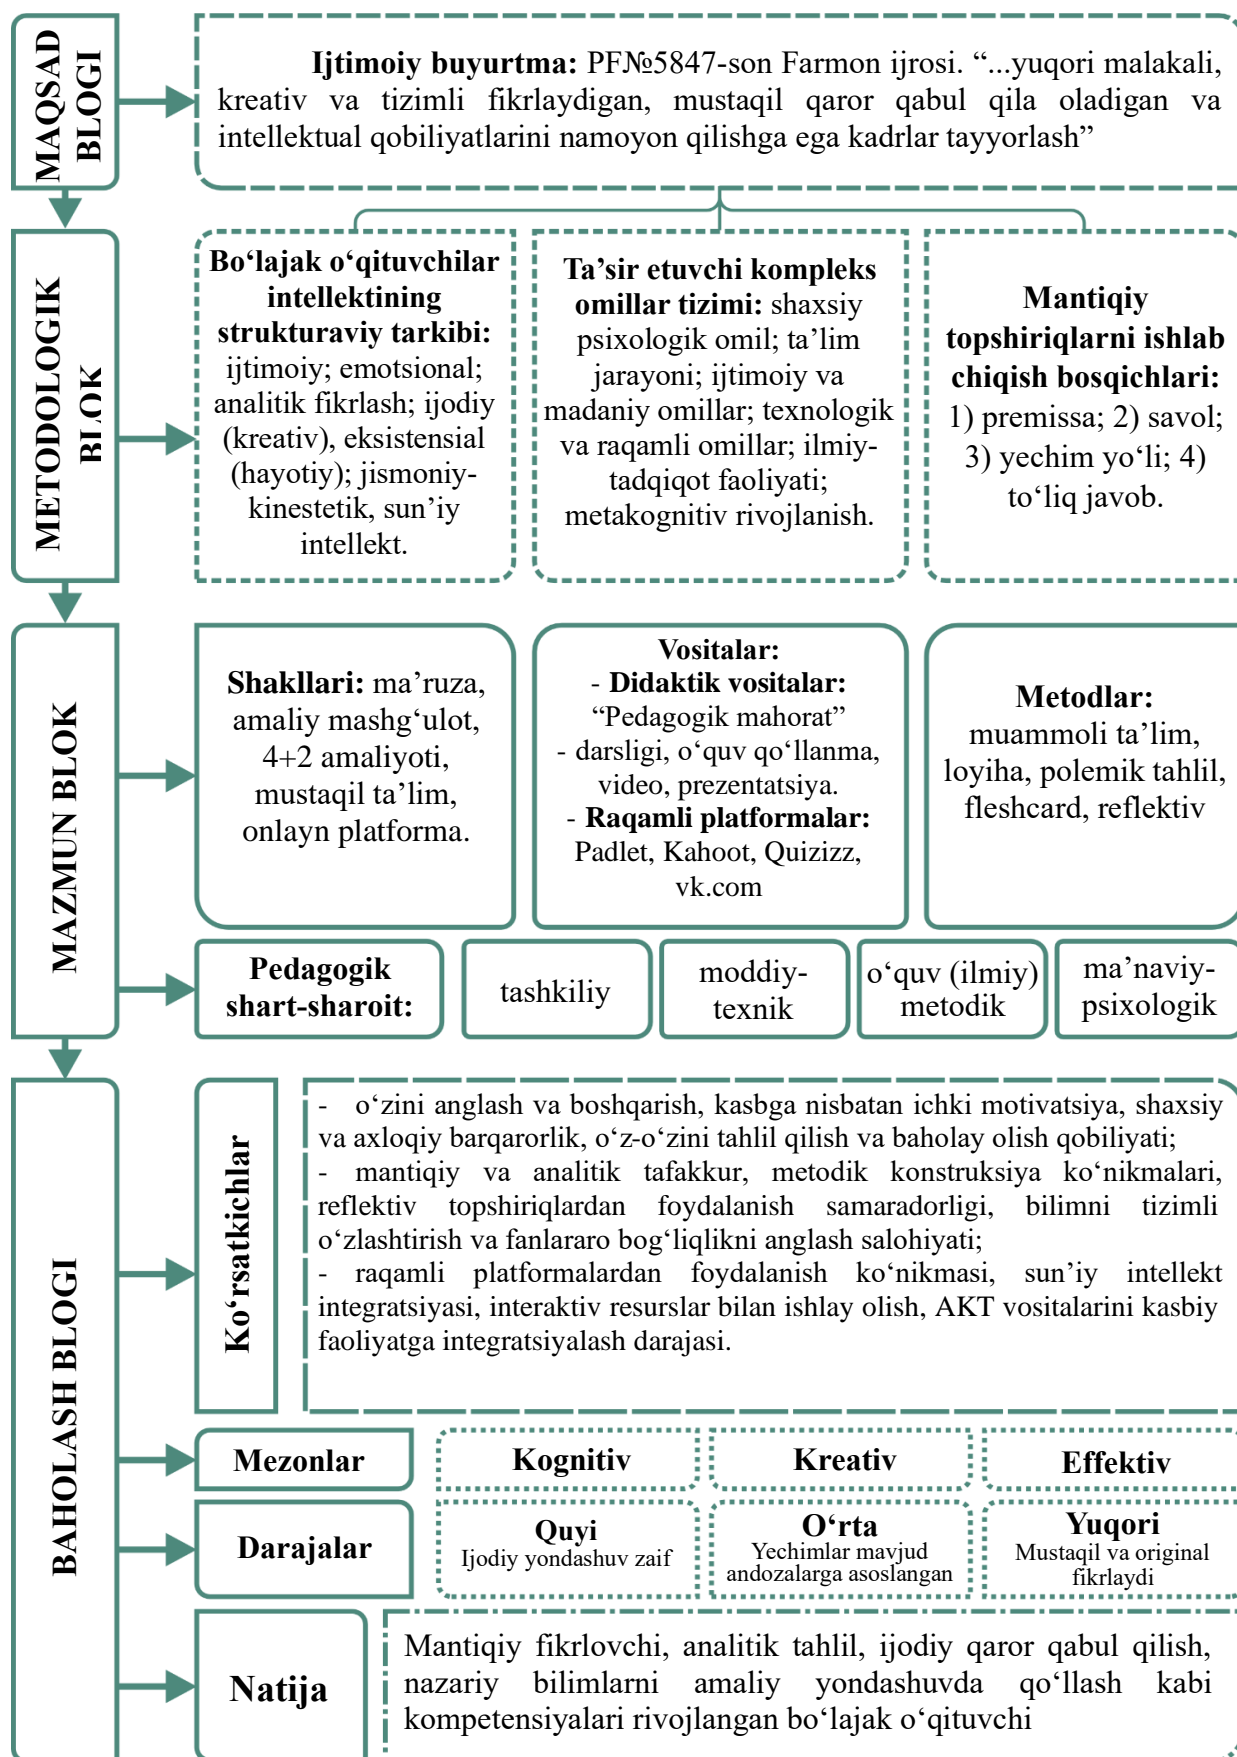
MAQSAD BLOGI

Ijtimoiy buyurtma: PF№5847-son Farmon ijrosi. “...yuqori malakali, kreativ va tizimli fikrlaydigan, mustaqil qaror qabul qila oladigan va intellektual qobiliyatlarini namoyon qilishga ega kadrlar tayyorlash”

METODOLOGIK BLOK

Bo‘lajak o‘qituvchilar intellektining strukturaviy tarkibi: ijtimoiy; emotsional; analitik fikrlash; ijodiy (kreativ), eksistensial (hayotiy); jismoniy-kinestetik, sun’iy intellekt.

Ta’sir etuvchi kompleks omillar tizimi: shaxsiy psixologik omil; ta’lim jarayoni; ijtimoiy va madaniy omillar; texnologik va raqamli omillar; ilmiy-tadqiqot faoliyati; metakognitiv rivojlanish.

Mantiqiy topshiriqlarni ishlab chiqish bosqichlari: 1) premissa; 2) savol; 3) yechim yo‘li; 4) to‘liq javob.

MAZMUN BLOK

Shakllari: ma’ruza, amaliy mashg‘ulot, 4+2 amaliyoti, mustaqil ta’lim, onlayn platforma.

Vositalar:
- Didaktik vositalar: “Pedagogik mahorat”
- darsligi, o‘quv qo‘llanma, video, prezentatsiya.
- Raqamli platformalar: Padlet, Kahoot, Quizizz, vk.com

Metodlar: muammoli ta’lim, loyiha, polemik tahlil, fleshcard, reflektiv

Pedagogik shart-sharoit:

tashkiliy

moddiy-texnik

o‘quv (ilmiy) metodik

ma’naviy-psixologik

BAHOLASH BLOGI

Ko‘rsatkichlar

- o‘zini anglash va boshqarish, kasbga nisbatan ichki motivatsiya, shaxsiy va axloqiy barqarorlik, o‘z-o‘zini tahlil qilish va baholay olish qobiliyati;
- mantiqiy va analitik tafakkur, metodik konstruksiya ko‘nikmalari, reflektiv topshiriqlardan foydalanish samaradorligi, bilimni tizimli o‘zlashtirish va fanlararo bog‘liqlikni anglash salohiyati;
- raqamli platformalardan foydalanish ko‘nikmasi, sun’iy intellekt integratsiyasi, interaktiv resurslar bilan ishlay olish, AKT vositalarini kasbiy faoliyatga integratsiyalash darajasi.

Mezonlar

Kognitiv

Kreativ

Effektiv

Darajalar

Quyi
Ijodiy yondashuv zaif

O‘rta
Yechimlar mavjud andozalarga asoslangan

Yuqori
Mustaqil va original fikrlaydi

Natija

Mantiqiy fikrlovchi, analitik tahlil, ijodiy qaror qabul qilish, nazariy bilimlarni amaliy yondashuvda qo‘llash kabi kompetensiyalari rivojlangan bo‘lajak o‘qituvchi